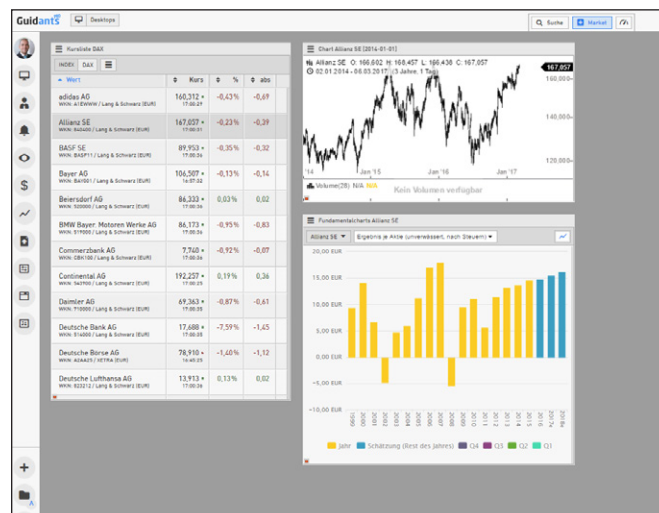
Guidants Desktops

Suche Market

Kursliste DAX

INDEX DAX

| Wert | Kurs | % | abs |
|---|---|---|---|
| adidas AG WKN: A1EWWW / Lang & Schwarz (EUR) | 160,312 17:00:29 | -0,43% | -0,69 |
| Allianz SE WKN: 840400 / Lang & Schwarz (EUR) | 167,057 17:00:31 | -0,23% | -0,39 |
| BASF SE WKN: BASF11 / Lang & Schwarz (EUR) | 89,953 17:00:26 | -0,35% | -0,32 |
| Bayer AG WKN: BAY001 / Lang & Schwarz (EUR) | 106,507 16:57:02 | -0,13% | -0,14 |
| Beiersdorf AG WKN: 520000 / Lang & Schwarz (EUR) | 86,333 17:00:25 | 0,03% | 0,02 |
| BMW Bayer. Motoren Werke AG WKN: 519000 / Lang & Schwarz (EUR) | 86,173 17:00:29 | -0,95% | -0,83 |
| Commerzbank AG WKN: CBK100 / Lang & Schwarz (EUR) | 7,748 17:00:29 | -0,92% | -0,07 |
| Continental AG WKN: 543900 / Lang & Schwarz (EUR) | 192,257 17:00:25 | 0,19% | 0,36 |
| Daimler AG WKN: 710000 / Lang & Schwarz (EUR) | 69,363 17:00:31 | -0,87% | -0,61 |
| Deutsche Bank AG WKN: 514000 / Lang & Schwarz (EUR) | 17,688 17:00:31 | -7,59% | -1,45 |
| Deutsche Börse AG WKN: 581005 / XETRA (EUR) | 78,910 17:00:27 | -1,40% | -1,12 |
| Deutsche Lufthansa AG WKN: 823212 / Lang & Schwarz (EUR) | 13,913 17:00:30 | 0,13% | 0,02 |

Chart Allianz SE (2016-01-01)

Allianz SE O: 166,602 H: 168,457 L: 166,438 C: 167,057
02.01.2014 - 06.03.2017 (3 Jahre, 1 Tag)

167,057
160,000
140,000
120,000

'14 Jan '15 Jan '16 Jan '17

Volume(28) N/A N/A
Kein Volumen verfügbar

Fundamentalcharts Allianz SE

Allianz SE Ergebnis je Aktie (unverwässert, nach Steuern)

20,00 EUR
15,00 EUR
10,00 EUR
5,00 EUR
0,00 EUR
-5,00 EUR

1999 2000 2001 2002 2003 2004 2005 2006 2007 2008 2009 2010 2011 2012 2013 2014 2015 2016 2017e 2018e

Jahr Schätzung (Rest des Jahres) Q4 Q3 Q2 Q1